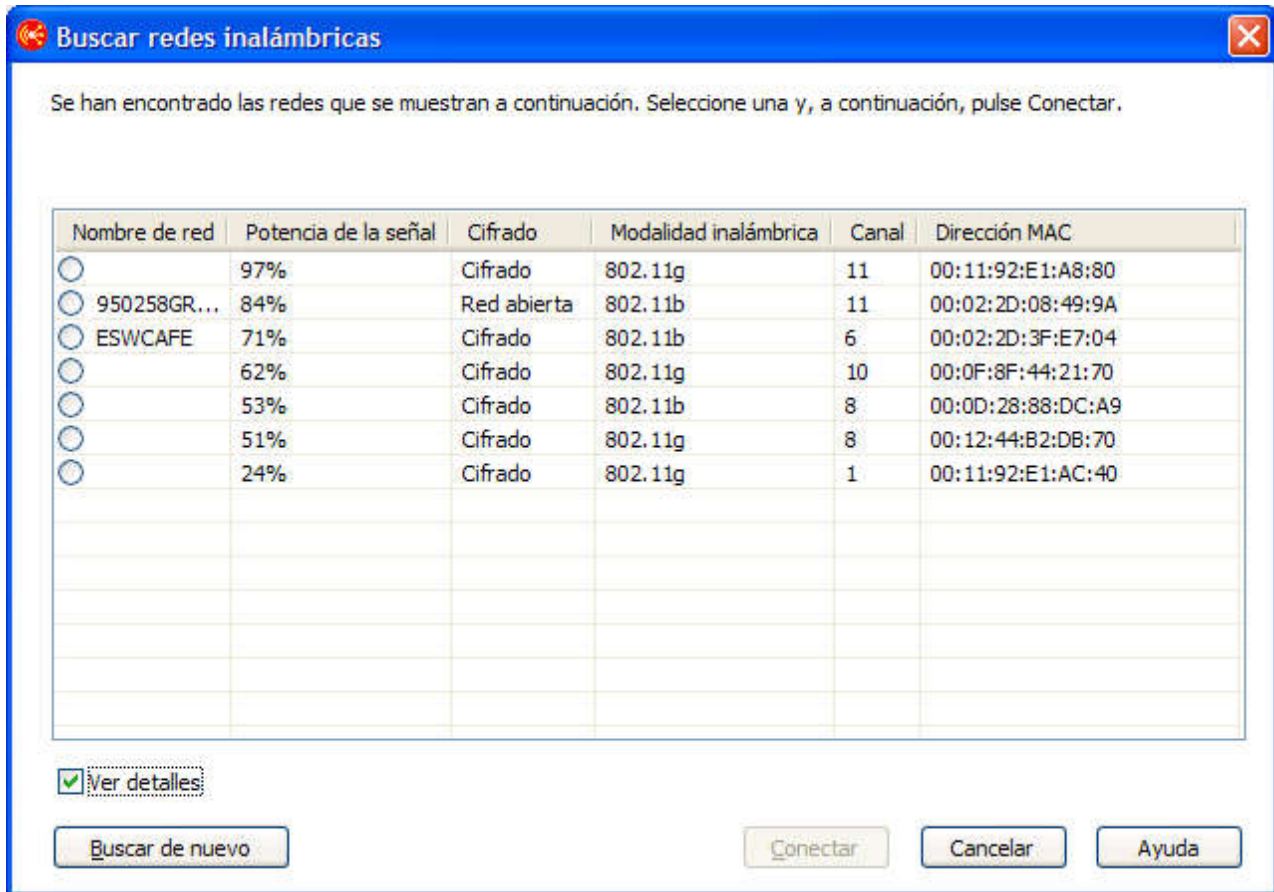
Buscar redes inalámbricas

Se han encontrado las redes que se muestran a continuación. Seleccione una y, a continuación, pulse Conectar.

| Nombre de red | Potencia de la señal | Cifrado | Modalidad inalámbrica | Canal | Dirección MAC |
|---|---|---|---|---|---|
| | 97% | Cifrado | 802.11g | 11 | 00:11:92:E1:A8:80 |
| 950258GR... | 84% | Red abierta | 802.11b | 11 | 00:02:2D:08:49:9A |
| ESWCAFE | 71% | Cifrado | 802.11b | 6 | 00:02:2D:3F:E7:04 |
| | 62% | Cifrado | 802.11g | 10 | 00:0F:8F:44:21:70 |
| | 53% | Cifrado | 802.11b | 8 | 00:0D:28:88:DC:A9 |
| | 51% | Cifrado | 802.11g | 8 | 00:12:44:B2:DB:70 |
| | 24% | Cifrado | 802.11g | 1 | 00:11:92:E1:AC:40 |

Ver detalles

Buscar de nuevo

Conectar

Cancelar

Ayuda